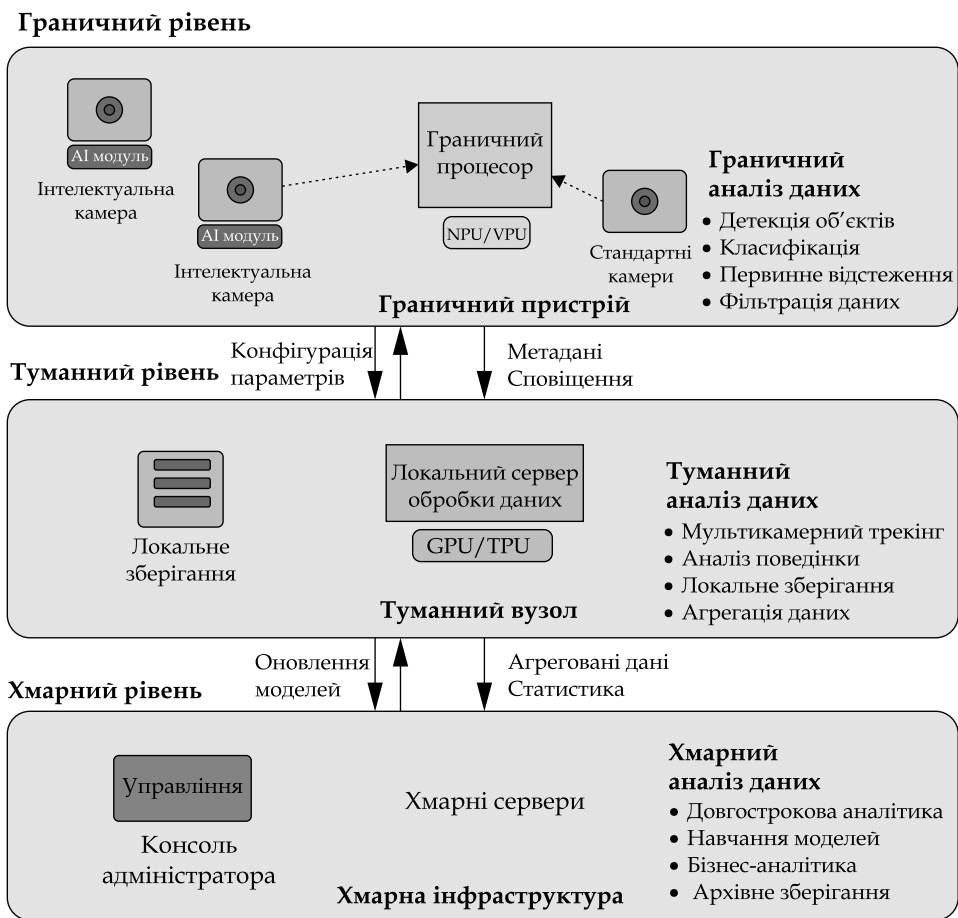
Граничний рівень

AI модуль
Інтелектуальна камера

AI модуль
Інтелектуальна камера

Граничний процесор
NPU/VPU

Стандартні камери

Граничний аналіз даних
• Детекція об'єктів
• Класифікація
• Первинне відстеження
• Фільтрація даних

Граничний пристрій

Конфігурація параметрів
Метадані Сповіщення

Туманний рівень

Локальне зберігання

Локальний сервер обробки даних
GPU/TPU

Туманний аналіз даних
• Мультикамерний трекінг
• Аналіз поведінки
• Локальне зберігання
• Агрегація даних

Туманний вузол

Оновлення моделей
Агреговані дані Статистика

Хмарний рівень

Управління
Консоль адміністратора

Хмарні сервери

Хмарний аналіз даних
• Довгострокова аналітика
• Навчання моделей
• Бізнес-аналітика
• Архівне зберігання

Хмарна інфраструктура